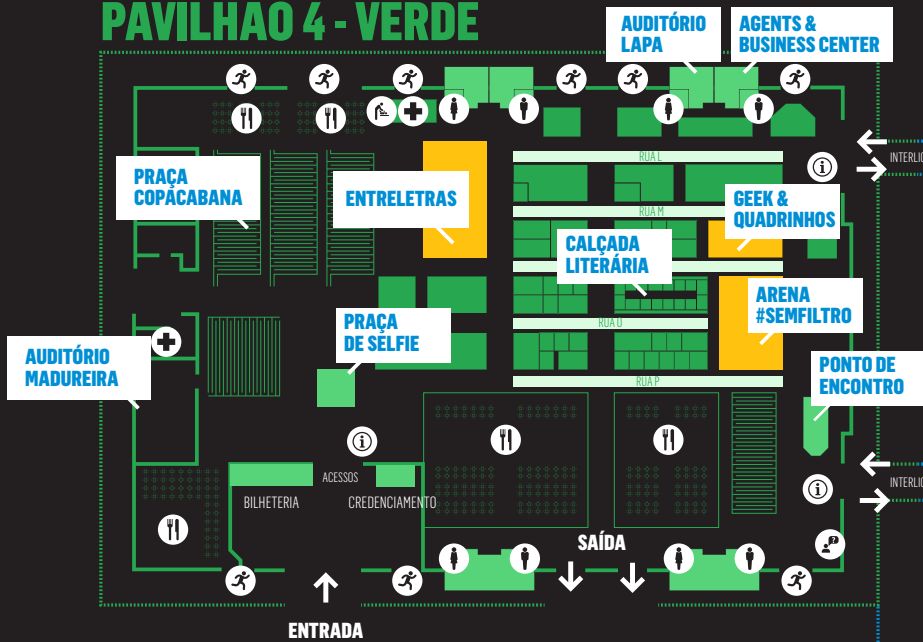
PAVILHAO 4 - VERDE

AUDITÓRIO LAPA

AGENTS & BUSINESS CENTER

INTERLIG

PRAÇA COPACABANA

ENTRELETRAS

RUA L

RUA M

GEEK & QUADRINHOS

CALÇADA LITERÁRIA

ARENA #SEMFILTRO

RUA O

PRAÇA DE SELFIE

AUDITÓRIO MADUREIRA

RUA P

PONTO DE ENCONTRO

ACESSOS

BILHETERIA

CREDENCIAMENTO

INTERLIG

SAÍDA

ENTRADA